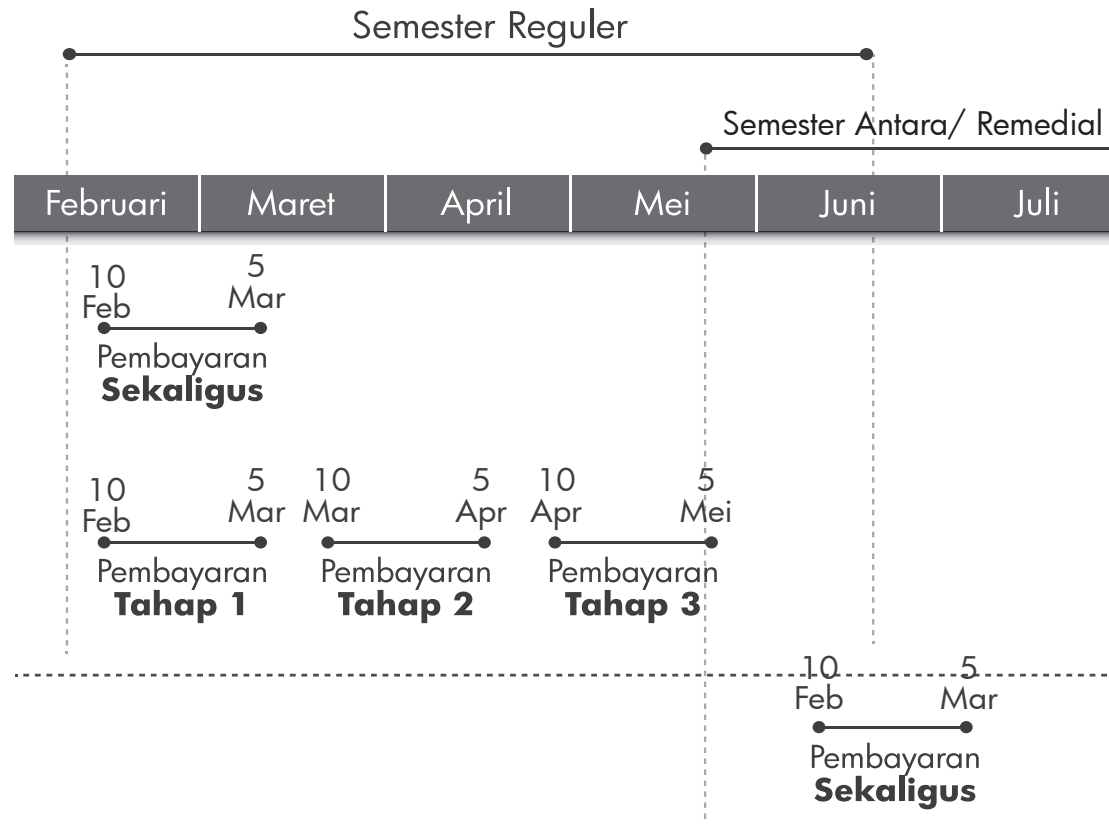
Semester Reguler

Semester Antara/ Remedial

Februari | Maret | April | Mei | Juni | Juli

10 Feb
5 Mar
Pembayaran **Sekaligus**

10 Feb
5 Mar
Pembayaran **Tahap 1**

10 Mar
5 Apr
Pembayaran **Tahap 2**

10 Apr
5 Mei
Pembayaran **Tahap 3**

10 Feb
5 Mar
Pembayaran **Sekaligus**